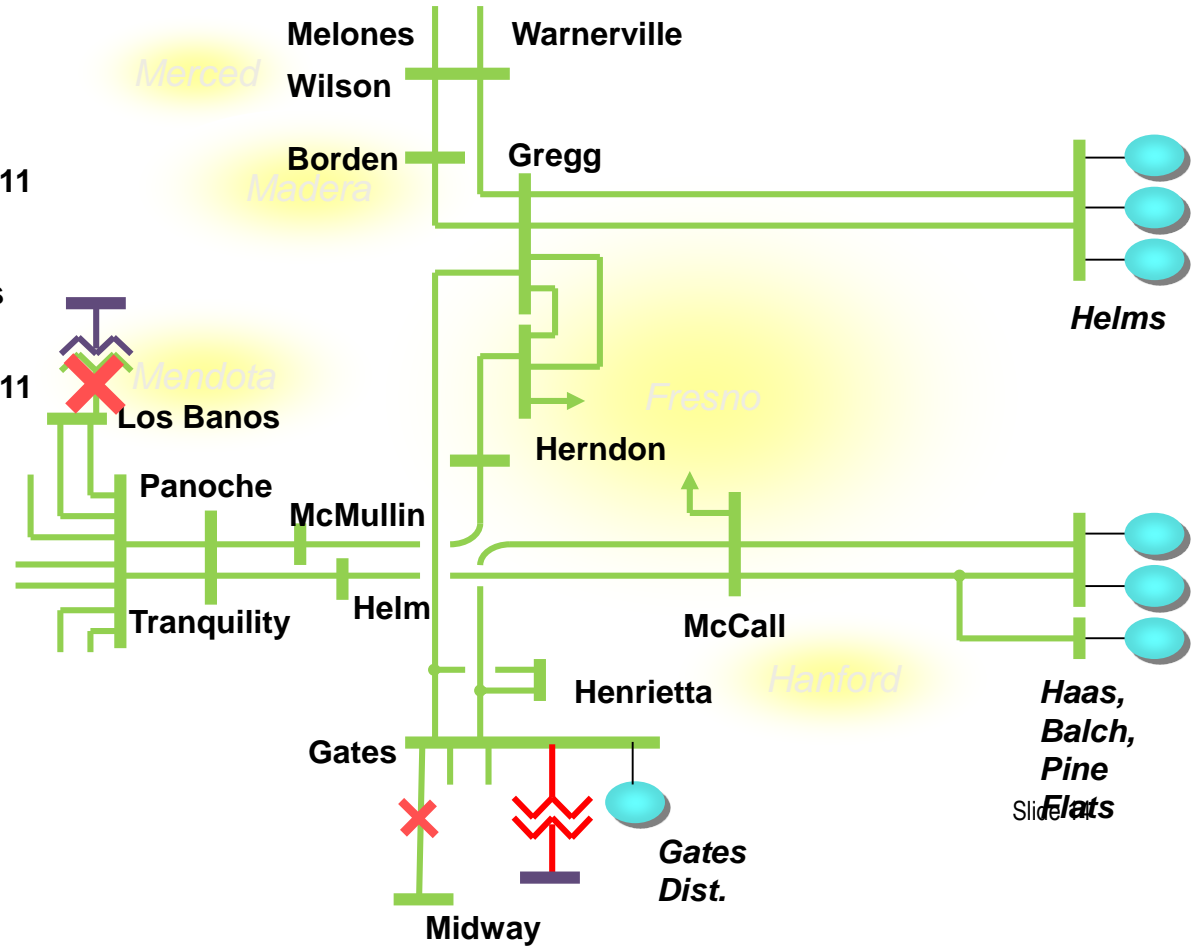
Melones
Warnerville
Merced
Wilson
Borden
Gregg
11
Madera
Helms
Mendota
11
Los Banos
Fresno
Herndon
Panoche
McMullin
Tranquility
Helm
McCall
Henrietta
Hanford
Haas, Balch, Pine Flats
Gates
Slide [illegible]
Gates Dist.
Midway